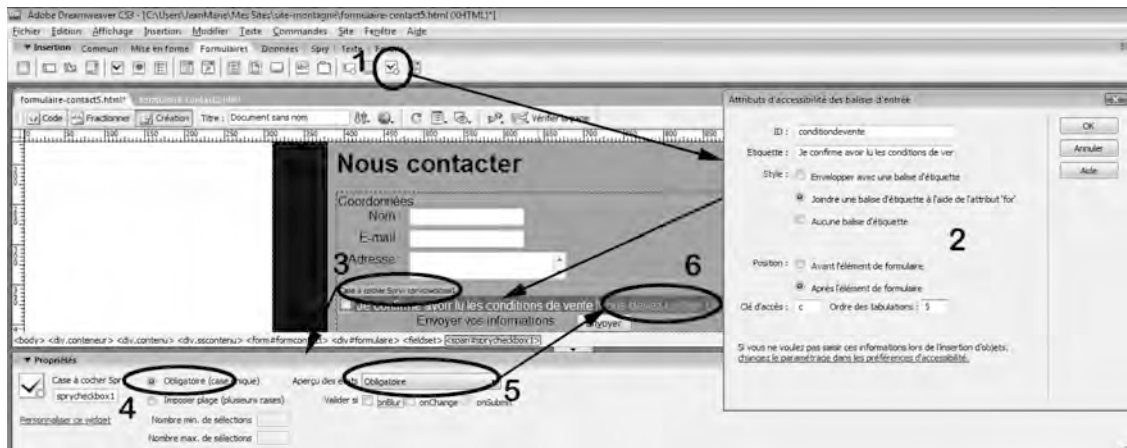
Adobe Dreamweaver CS3 - [C:\Users\JeanMarie\Mes Sites\site-montagne\formulaire-contact5.html (XHTML)*]
Fichier Edition Affichage Insertion Modifier Texte Commandes Site Fenêtre Aide
▼ Insertion Commun Mise en forme Formulaires Données Spry Texte F

1

formulaire-contact5.html* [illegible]
Code Fractionner Création Titre : Document sans nom Vérifier la page

Nous contacter

Coordonnées
Nom
E-mail
Adresse

3

Case à cocher Spry: sprycheckbox1

6

Je confirme avoir lu les conditions de vente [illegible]
Envoyer vos informations Envoyer

<body> <div.conteneur> <div.contenu> <div.sscontenu> <form#formcontact> <div#formulaire> <fieldset> <span#sprycheckbox1>

▼ Propriétés
Case à cocher Spry
sprycheckbox1
Obligatoire (case unique)
Imposer plage (plusieurs cases)
Nombre min. de sélections
Nombre max. de sélections
Aperçu des états Obligatoire
Valider si onBlur onChange onSubmit
Personnaliser ce widget

4

5

Attributs d'accessibilité des balises d'entrée
ID : conditiondevente
Etiquette : Je confirme avoir lu les conditions de ver
Style : Envelopper avec une balise d'étiquette
Joindre une balise d'étiquette à l'aide de l'attribut 'for'
Aucune balise d'étiquette
Position : Avant l'élément de formulaire
Après l'élément de formulaire
Clé d'accès : c Ordre des tabulations : 5
Si vous ne voulez pas saisir ces informations lors de l'insertion d'objets, changez le paramétrage dans les préférences d'accessibilité.
OK
Annuler
Aide

2